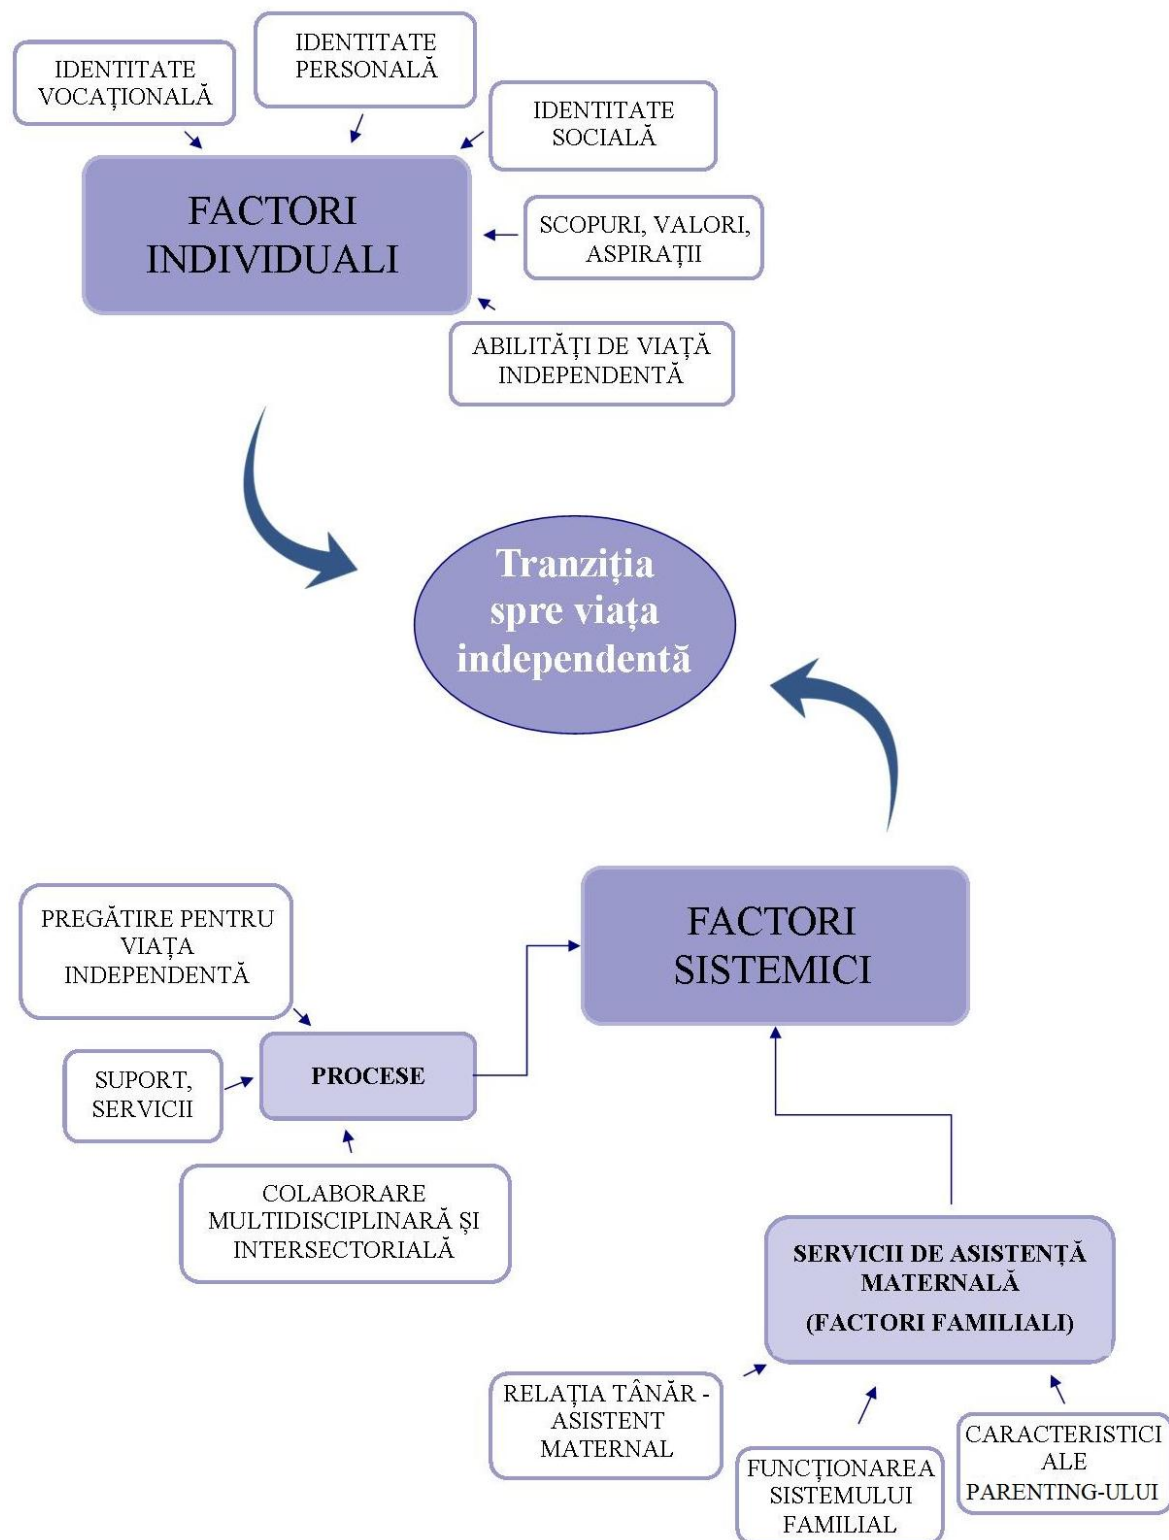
IDENTITATE VOCAȚIONALĂ

IDENTITATE PERSONALĂ

IDENTITATE SOCIALĂ

FACTORI INDIVIDUALI

SCOPURI, VALORI, ASPIRAȚII

ABILITĂȚI DE VIAȚĂ INDEPENDENTĂ

Tranziția spre viața independentă

PREGĂTIRE PENTRU VIAȚA INDEPENDENTĂ

FACTORI SISTEMICI

SUPORT, SERVICII

PROCESE

COLABORARE MULTIDISCIPLINARĂ ȘI INTERSECTORIALĂ

SERVICII DE ASISTENȚĂ MATERNALĂ (FACTORI FAMILIALI)

RELAȚIA TÂNĂR - ASISTENT MATERNAL

FUNCȚIONAREA SISTEMULUI FAMILIAL

CARACTERISTICI ALE PARENTING-ULUI